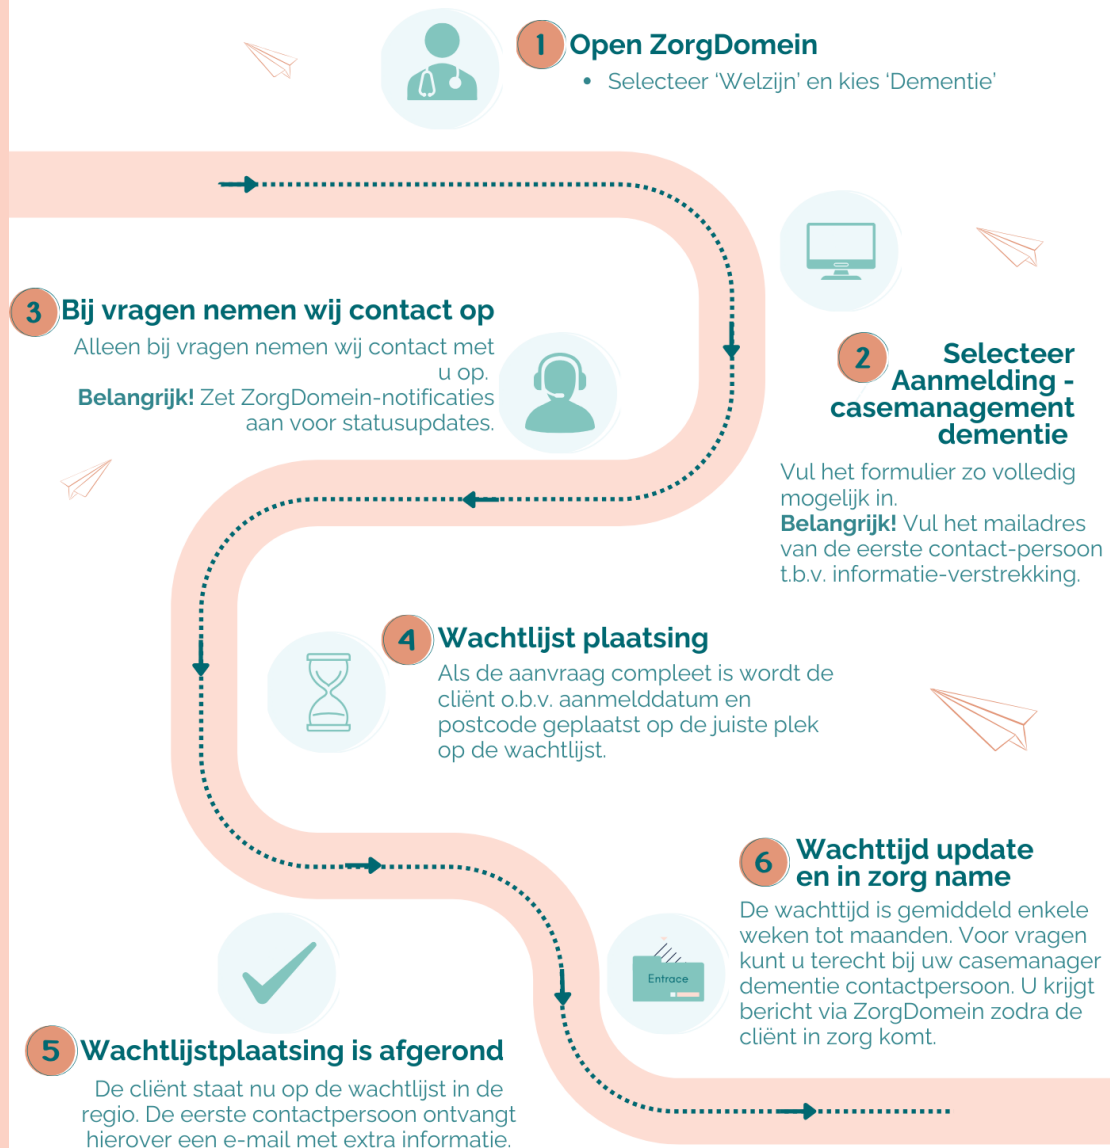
1 Open ZorgDomein

• Selecteer ‘Welzijn’ en kies ‘Dementie’

3 Bij vragen nemen wij contact op

Alleen bij vragen nemen wij contact met u op.
**Belangrijk!** Zet ZorgDomein-notificaties aan voor statusupdates.

2 Selecteer Aanmelding - casemanagement dementie

Vul het formulier zo volledig mogelijk in.
**Belangrijk!** Vul het mailadres van de eerste contact-persoon t.b.v. informatie-verstrekking.

4 Wachtlijst plaatsing

Als de aanvraag compleet is wordt de cliënt o.b.v. aanmelddatum en postcode geplaatst op de juiste plek op de wachtlijst.

6 Wachttijd update en in zorg name

De wachttijd is gemiddeld enkele weken tot maanden. Voor vragen kunt u terecht bij uw casemanager dementie contactpersoon. U krijgt bericht via ZorgDomein zodra de cliënt in zorg komt.

Entrace

5 Wachtlijstplaatsing is afgerond

De cliënt staat nu op de wachtlijst in de regio. De eerste contactpersoon ontvangt hierover een e-mail met extra informatie.